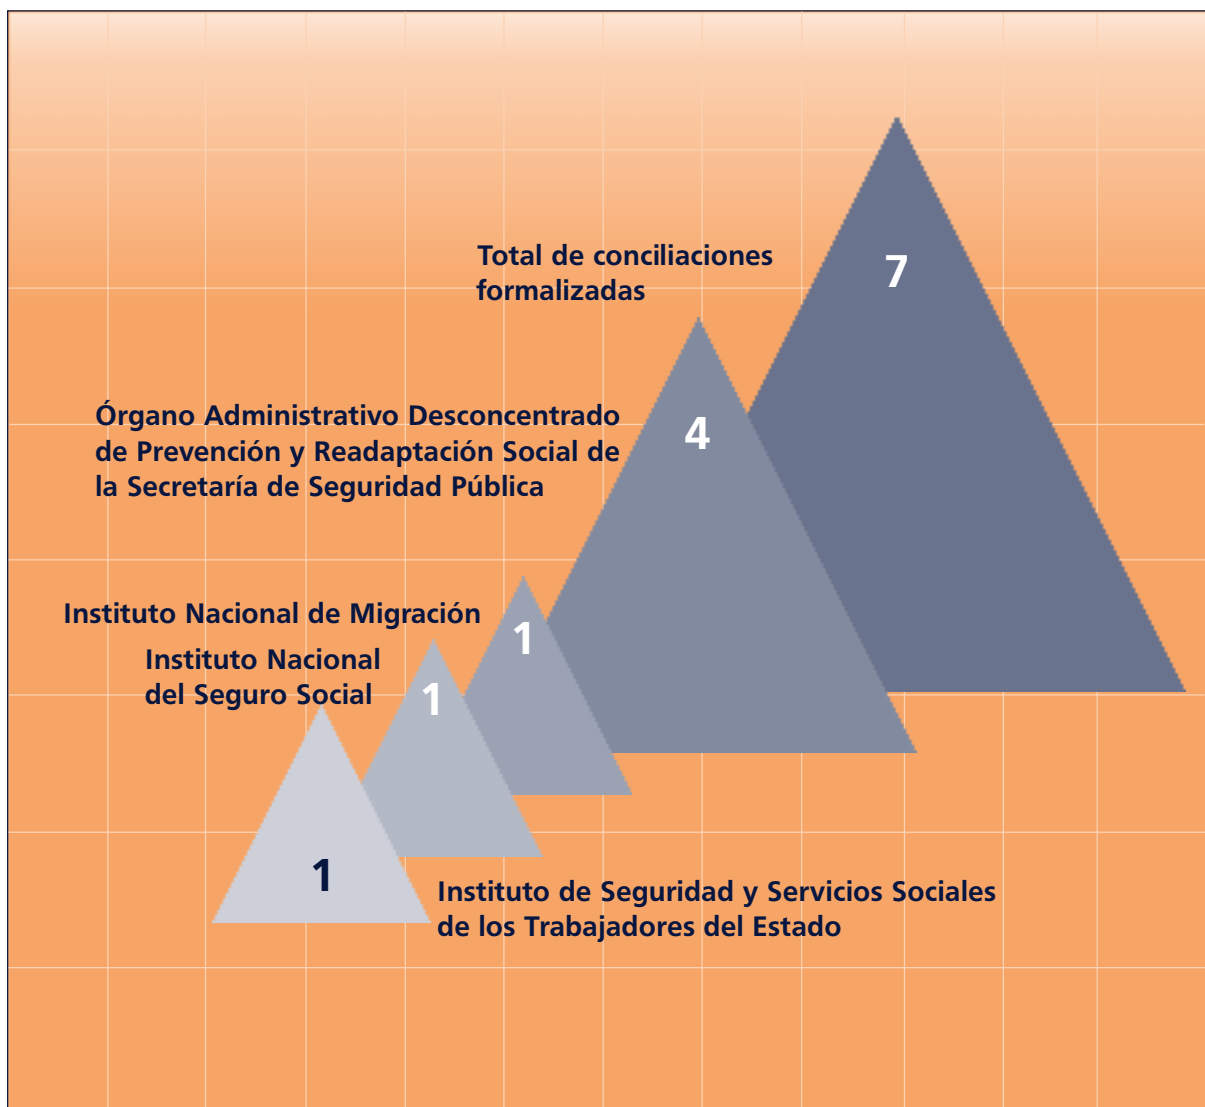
Total de conciliaciones formalizadas

7

Órgano Administrativo Desconcentrado de Prevención y Readaptación Social de la Secretaría de Seguridad Pública

4

Instituto Nacional de Migración

1

Instituto Nacional del Seguro Social

1

1

Instituto de Seguridad y Servicios Sociales de los Trabajadores del Estado